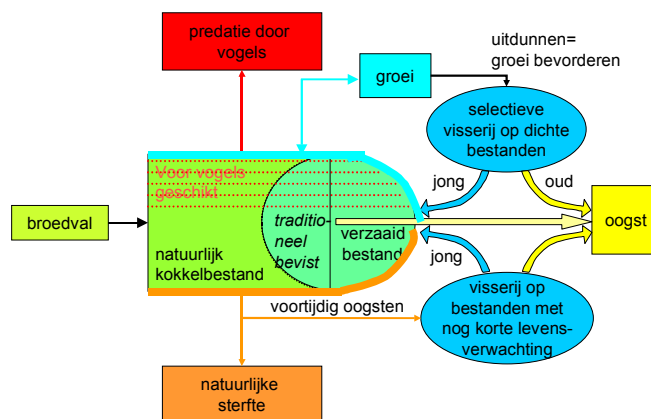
predatie door vogels

groei

uitdunnen= groei bevorderen

selectieve visserij op dichte bestanden

Voor vogels geschikt

jong

oud

broedval

traditioneel bevist

verzaaid bestand

oogst

natuurlijk kokkelbestand

jong

visserij op bestanden met nog korte levensverwachting

voortijdig oogsten

natuurlijke sterfte